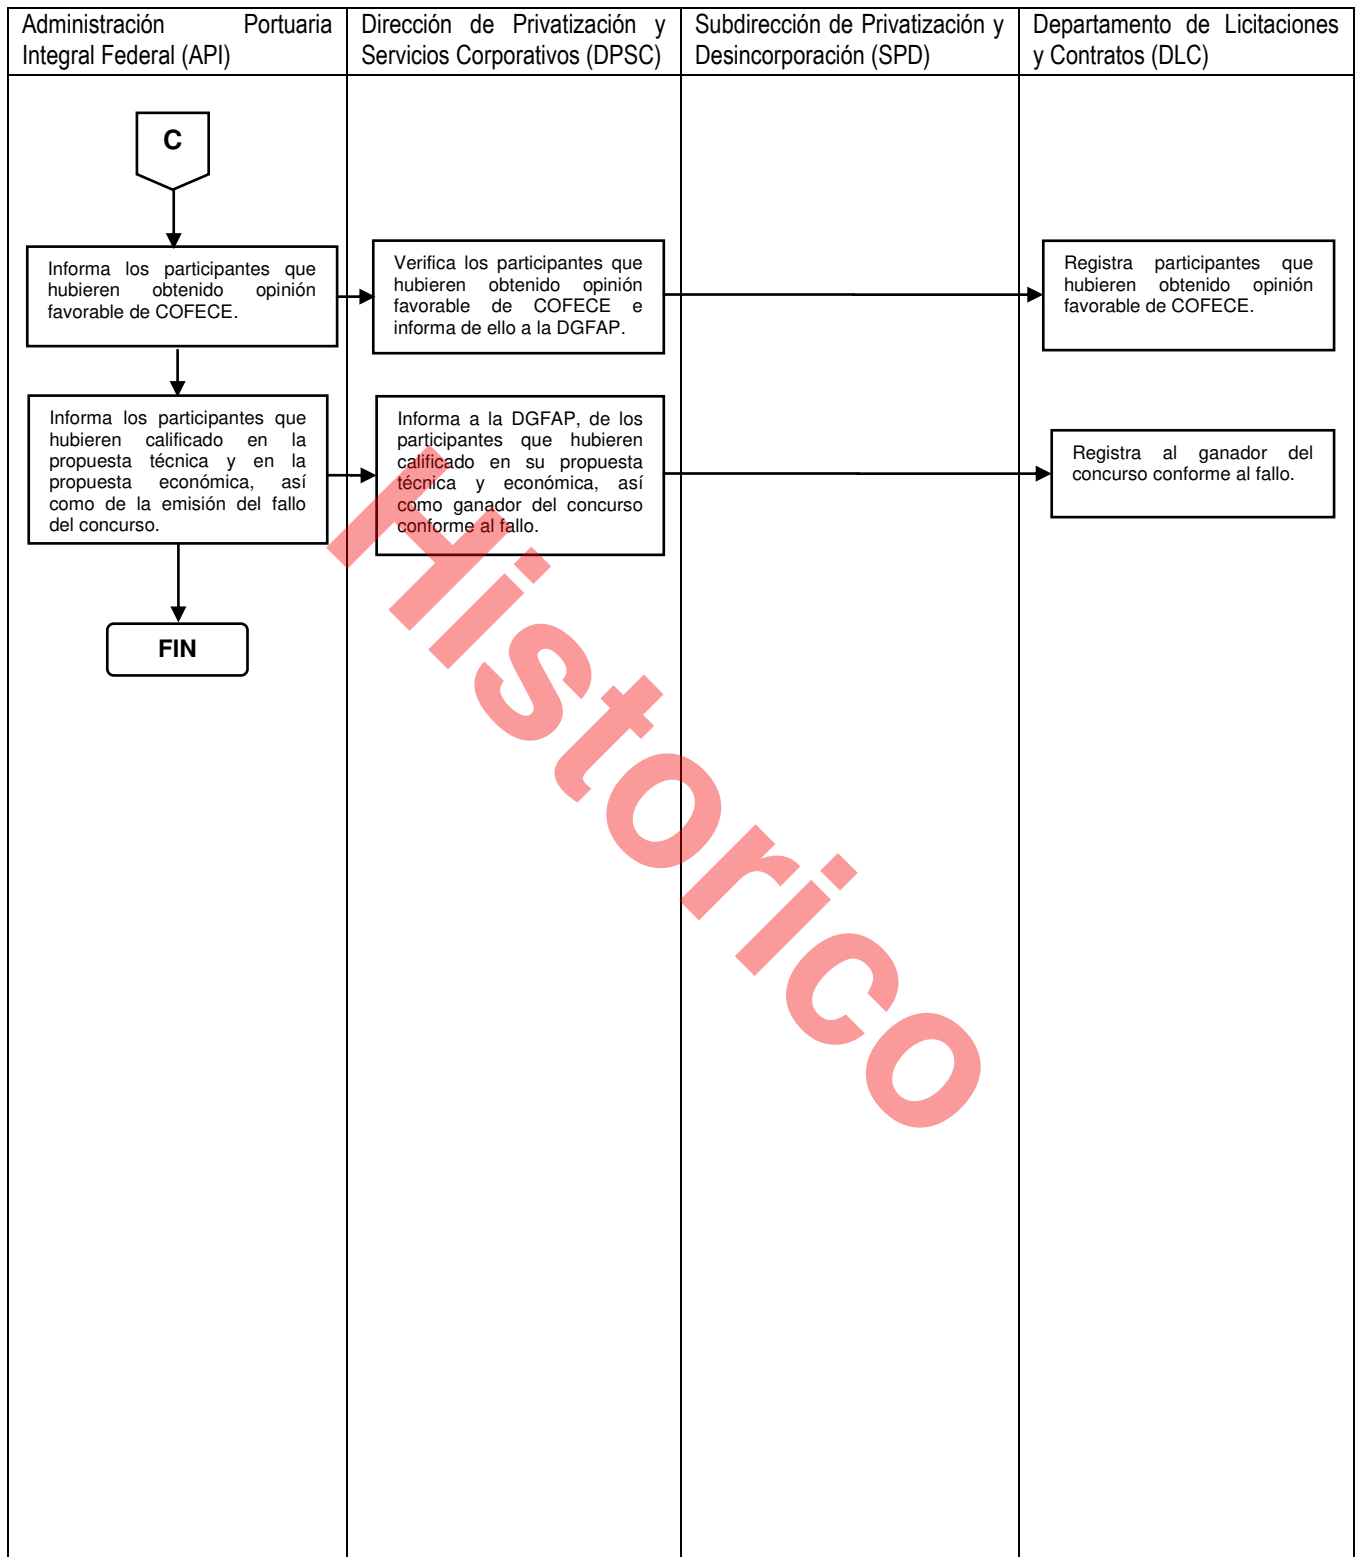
| Administración Portuaria Integral Federal (API) | Dirección de Privatización y Servicios Corporativos (DPSC) | Subdirección de Privatización y Desincorporación (SPD) | Departamento de Licitaciones y Contratos (DLC) |
|---|---|---|---|

C

Informa los participantes que hubieren obtenido opinión favorable de COFECE.

Verifica los participantes que hubieren obtenido opinión favorable de COFECE e informa de ello a la DGFAP.

Registra participantes que hubieren obtenido opinión favorable de COFECE.

Informa los participantes que hubieren calificado en la propuesta técnica y en la propuesta económica, así como de la emisión del fallo del concurso.

Informa a la DGFAP, de los participantes que hubieren calificado en su propuesta técnica y económica, así como ganador del concurso conforme al fallo.

Registra al ganador del concurso conforme al fallo.

FIN

Histórico